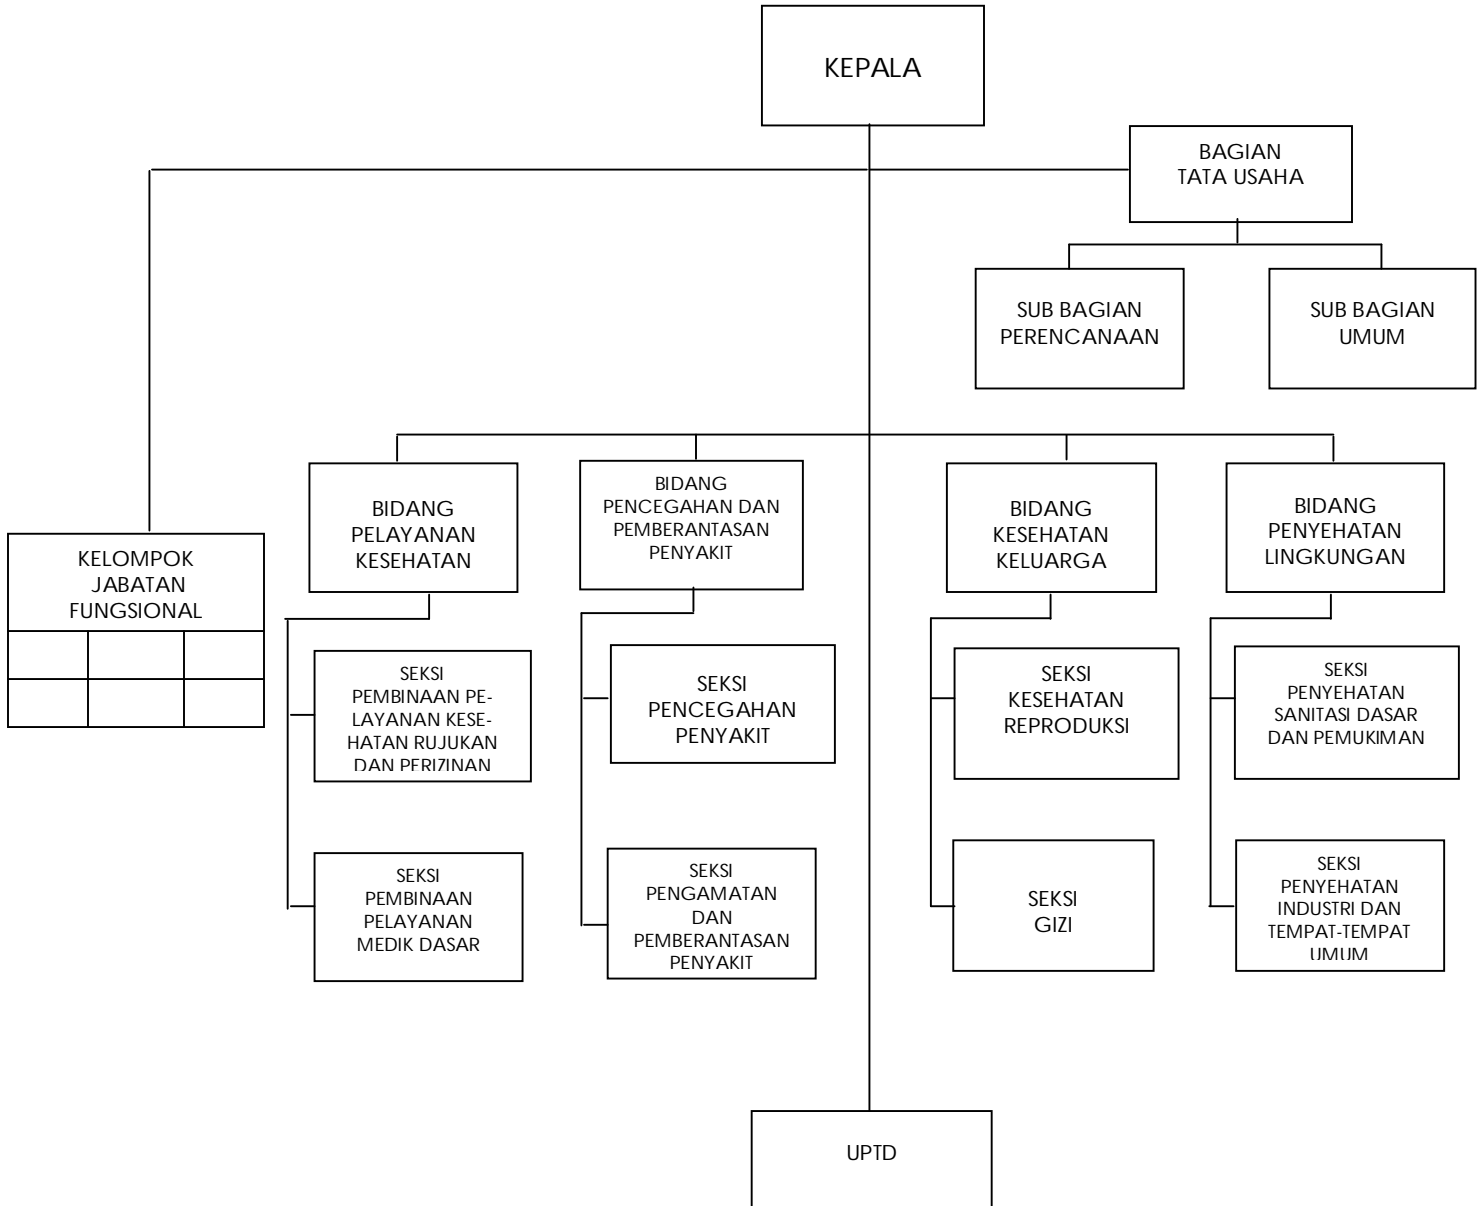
KEPALA

BAGIAN TATA USAHA

SUB BAGIAN PERENCANAAN

SUB BAGIAN UMUM

KELOMPOK JABATAN FUNGSIONAL

BIDANG PELAYANAN KESEHATAN

SEKSI PEMBINAAN PELAYANAN KESEHATAN RUJUKAN DAN PERIZINAN

SEKSI PEMBINAAN PELAYANAN MEDIK DASAR

BIDANG PENCEGAHAN DAN PEMBERANTASAN PENYAKIT

SEKSI PENCEGAHAN PENYAKIT

SEKSI PENGAMATAN DAN PEMBERANTASAN PENYAKIT

BIDANG KESEHATAN KELUARGA

SEKSI KESEHATAN REPRODUKSI

SEKSI GIZI

BIDANG PENYEHATAN LINGKUNGAN

SEKSI PENYEHATAN SANITASI DASAR DAN PEMUKIMAN

SEKSI PENYEHATAN INDUSTRI DAN TEMPAT-TEMPAT UMUM

UPTD